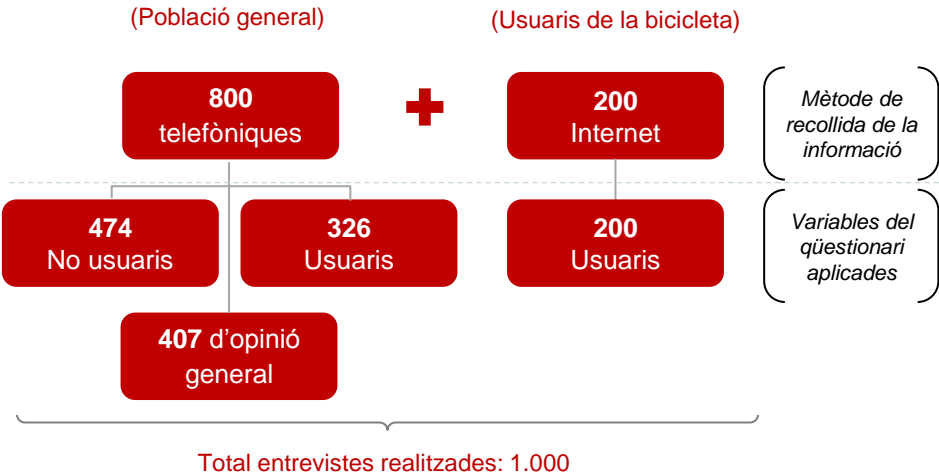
(Població general)

(Usuaris de la bicicleta)

**800** telefòniques

**200** Internet

Mètode de recollida de la informació

**474** No usuaris

**326** Usuaris

**200** Usuaris

Variables del qüestionari aplicades

**407** d'opinió general

Total entrevistes realitzades: 1.000